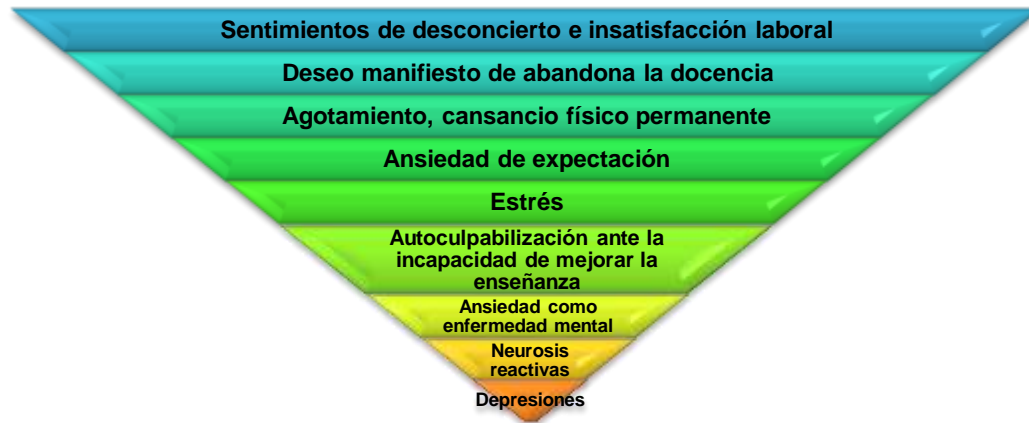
Sentimientos de desconcierto e insatisfacción laboral

Deseo manifiesto de abandona la docencia

Agotamiento, cansancio físico permanente

Ansiedad de expectación

Estrés

Autoculpabilización ante la incapacidad de mejorar la enseñanza

Ansiedad como enfermedad mental

Neurosis reactivas

Depresiones